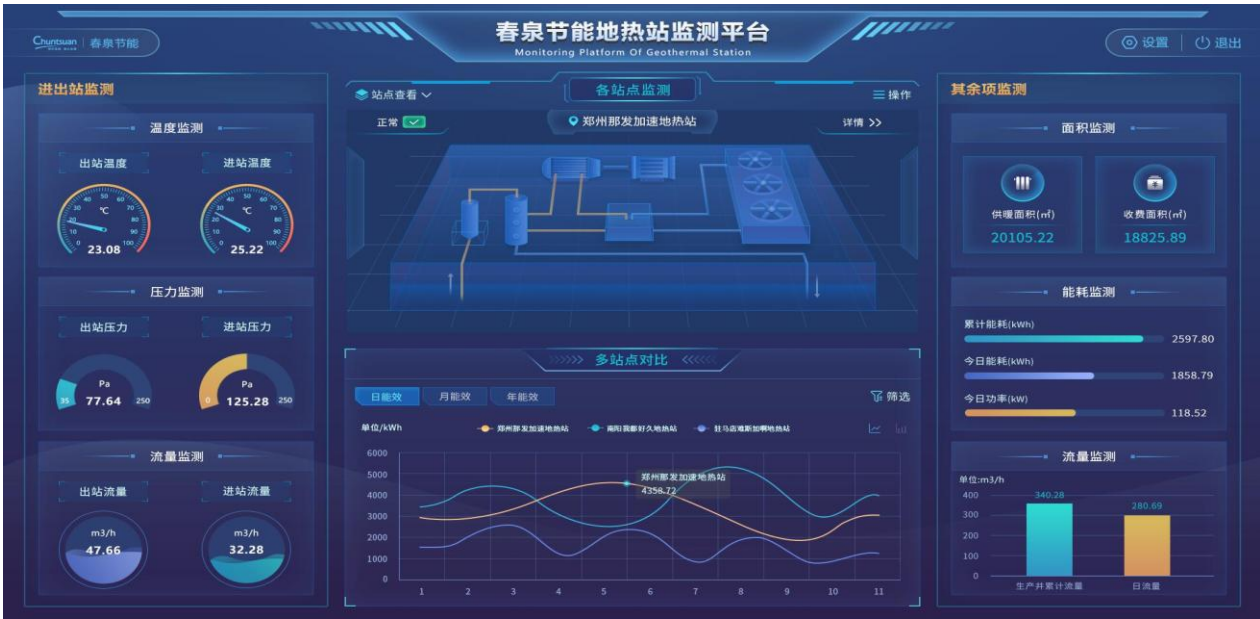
Chunquan 春泉节能

春泉节能地热站监测平台
Monitoring Platform Of Geothermal Station

设置 | 退出

进出站监测

温度监测

出站温度
℃
23.08

进站温度
℃
25.22

压力监测

出站压力
Pa
35 77.64 250

进站压力
Pa
0 125.28 250

流量监测

出站流量
m3/h
47.66

进站流量
m3/h
32.28

站点查看
各站点监测
操作

正常
郑州那发加速地热站
详情 >>

多站点对比

日能效 月能效 年能效
筛选

单位/kWh
郑州那发加速地热站 南阳我都好久地热站 驻马店难斯加啊地热站

6000
5000
4000
3000
2000
1000
0

郑州那发加速地热站
4358.72

1 2 3 4 5 6 7 8 9 10 11

其余项监测

面积监测

供暖面积(㎡)
20105.22

收费面积(㎡)
18825.89

能耗监测

累计能耗(kWh) 2597.80
今日能耗(kWh) 1858.79
今日功率(kW) 118.52

流量监测

单位:m3/h
400
300
200
100
0

340.28
280.69

生产井累计流量
日流量